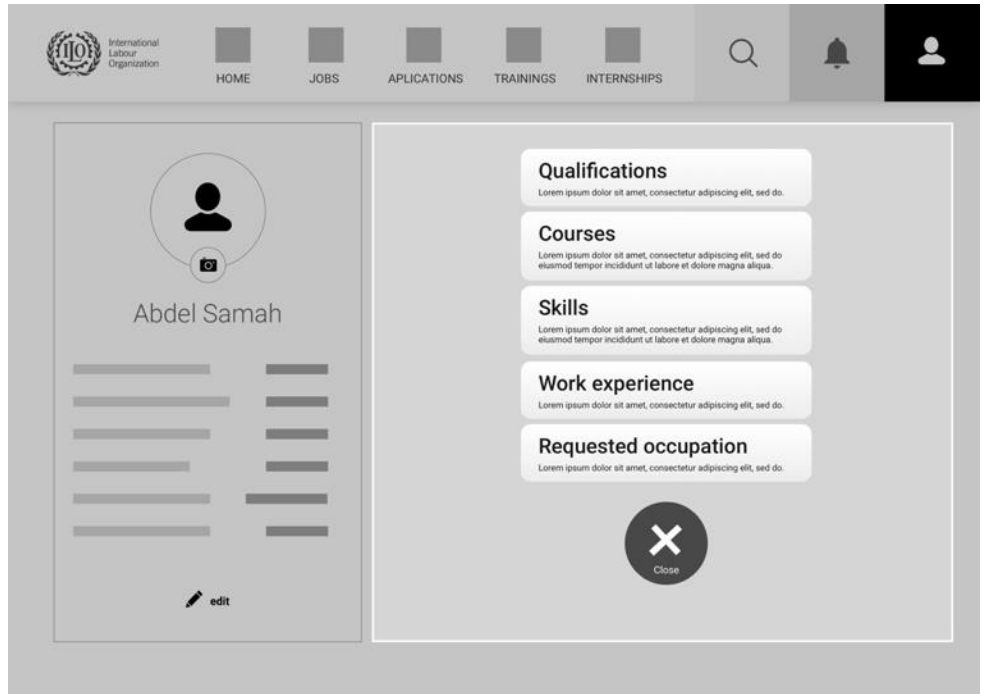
ILO International Labour Organization

HOME JOBS APLICATIONS TRAININGS INTERNSHIPS

Abdel Samah

edit

Qualifications
Lorem ipsum dolor sit amet, consectetur adipiscing elit, sed do.

Courses
Lorem ipsum dolor sit amet, consectetur adipiscing elit, sed do eiusmod tempor incididunt ut labore et dolore magna aliqua.

Skills
Lorem ipsum dolor sit amet, consectetur adipiscing elit, sed do eiusmod tempor incididunt ut labore et dolore magna aliqua.

Work experience
Lorem ipsum dolor sit amet, consectetur adipiscing elit, sed do.

Requested occupation
Lorem ipsum dolor sit amet, consectetur adipiscing elit, sed do.

Close